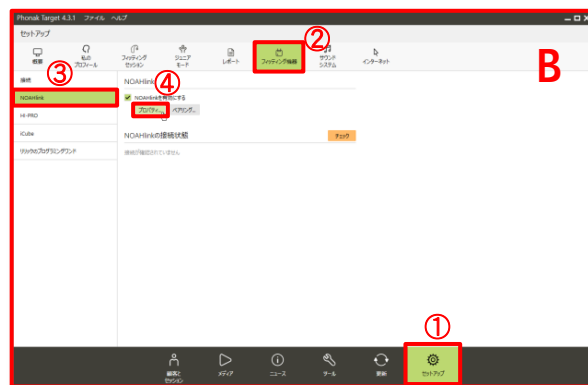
Phonak Target 4.3.1 ファイル ヘルプ

セットアップ

概要
私のプロフィール
フィッティングセッション
ジュニアモード
レポート
② フィッティング機器
サウンドシステム
インターネット

B

接続
③ NOAHlink
HI-PRO
iCube
リトリックのプログラミングワンド

NOAHlink
④
NOAHlinkを有効にする
プロパティ... ペアリング...

NOAHlinkの接続状態
チェック
接続が確認されていません

顧客とセッション
メディア
ニュース
ツール
更新
① セットアップ